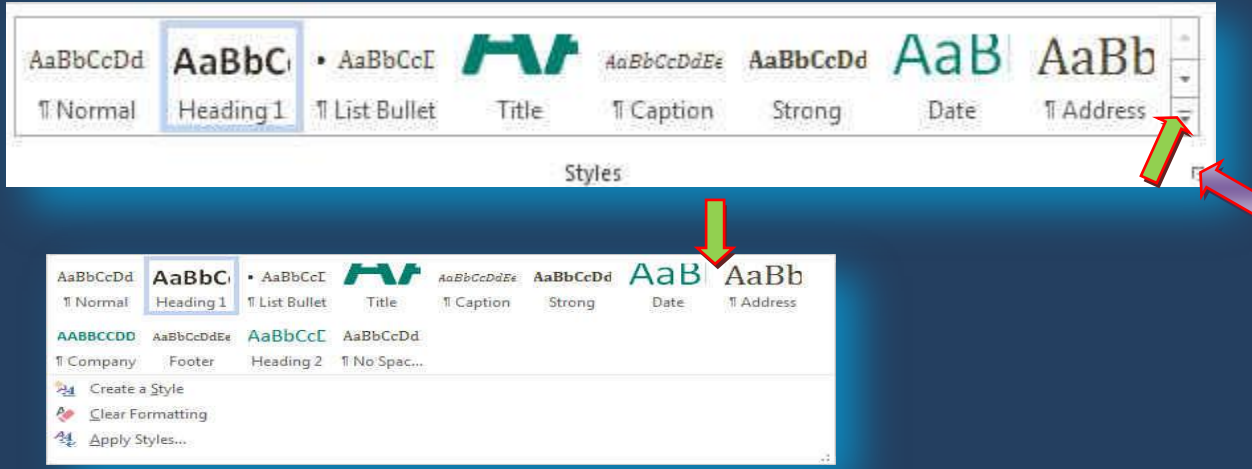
AaBbCcDd ¶ Normal
AaBbC Heading 1
• AaBbCcD ¶ List Bullet
Title
AaBbCcDdEe ¶ Caption
AaBbCcDd Strong
AaB Date
AaBb ¶ Address

Styles

AaBbCcDd ¶ Normal
AaBbC Heading 1
• AaBbCcD ¶ List Bullet
Title
AaBbCcDdEe ¶ Caption
AaBbCcDd Strong
AaB Date
AaBb ¶ Address
AABBCCDD ¶ Company
AaBbCcDdEe Footer
AaBbCcD Heading 2
AaBbCcDd ¶ No Spac...

Create a Style
Clear Formatting
Apply Styles...